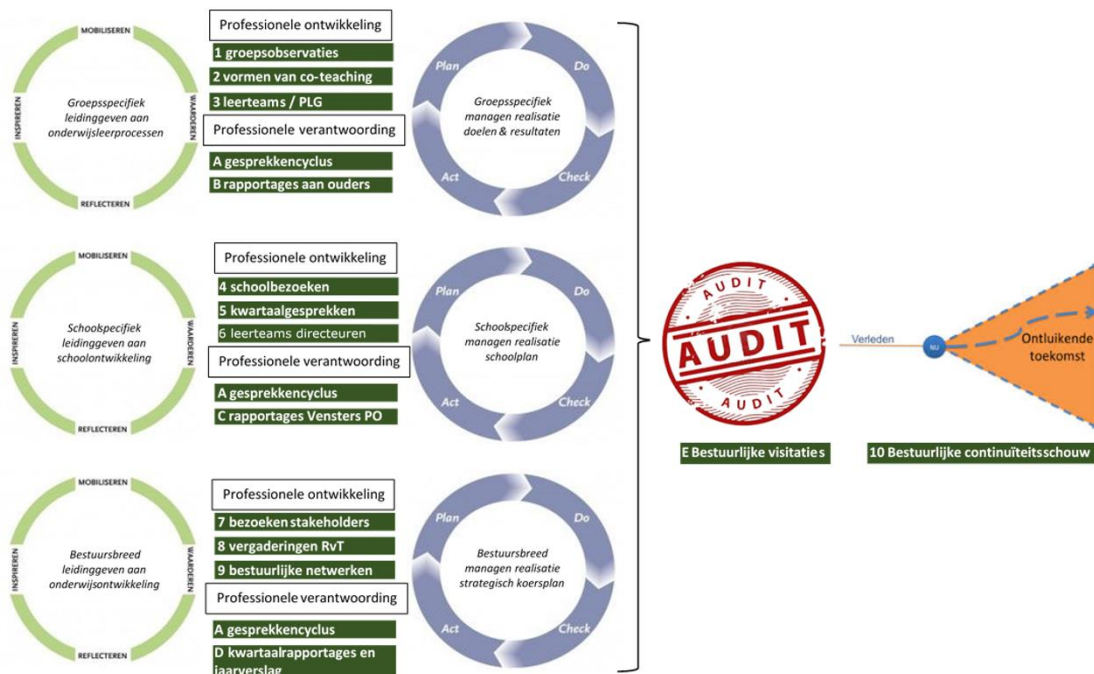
MOBILISEREN
WAARDEREN
REFLECTEREN
INSPIREREN
Groepsspecifiek leidinggeven aan onderwijsleerprocessen

Professionele ontwikkeling
1 groepsobservaties
2 vormen van co-teaching
3 leerteams / PLG
Professionele verantwoording
A gesprekkencyclus
B rapportages aan ouders

Plan
Do
Check
Act
Groepsspecifiek managen realisatie doelen & resultaten

MOBILISEREN
WAARDEREN
REFLECTEREN
INSPIREREN
Schoolspecifiek leidinggeven aan schoolontwikkeling

Professionele ontwikkeling
4 schoolbezoeken
5 kwartaalgesprekken
6 leerteams directeuren
Professionele verantwoording
A gesprekkencyclus
C rapportages Vensters PO

Plan
Do
Check
Act
Schoolspecifiek managen realisatie schoolplan

MOBILISEREN
WAARDEREN
REFLECTEREN
INSPIREREN
Bestuursbreed leidinggeven aan onderwijsontwikkeling

Professionele ontwikkeling
7 bezoeken stakeholders
8 vergaderingen RvT
9 bestuurlijke netwerken
Professionele verantwoording
A gesprekkencyclus
D kwartaalrapportages en jaarverslag

Plan
Do
Check
Act
Bestuursbreed managen realisatie strategisch koersplan

AUDIT
AUDIT
AUDIT
E Bestuurlijke visitaties

Verleden
NU
Ontluikende toekomst
10 Bestuurlijke continuïteitsschouw